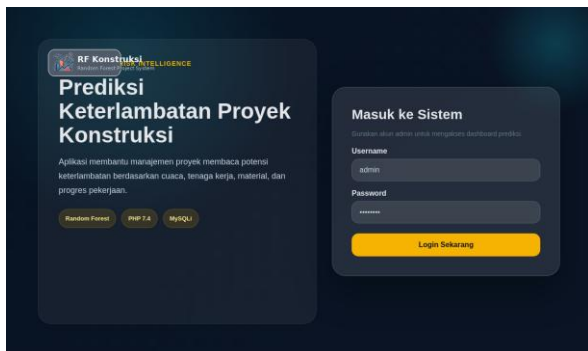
RF Konstruksi
Random Forest Project System
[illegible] INTELLIGENCE

Prediksi Keterlambatan Proyek Konstruksi

Aplikasi membantu manajemen proyek membaca potensi keterlambatan berdasarkan cuaca, tenaga kerja, material, dan progres pekerjaan.

Random Forest
PHP 7.4
MySQLi

Masuk ke Sistem

Gunakan akun admin untuk mengakses dashboard prediksi

Username
admin

Password
••••••••

Login Sekarang